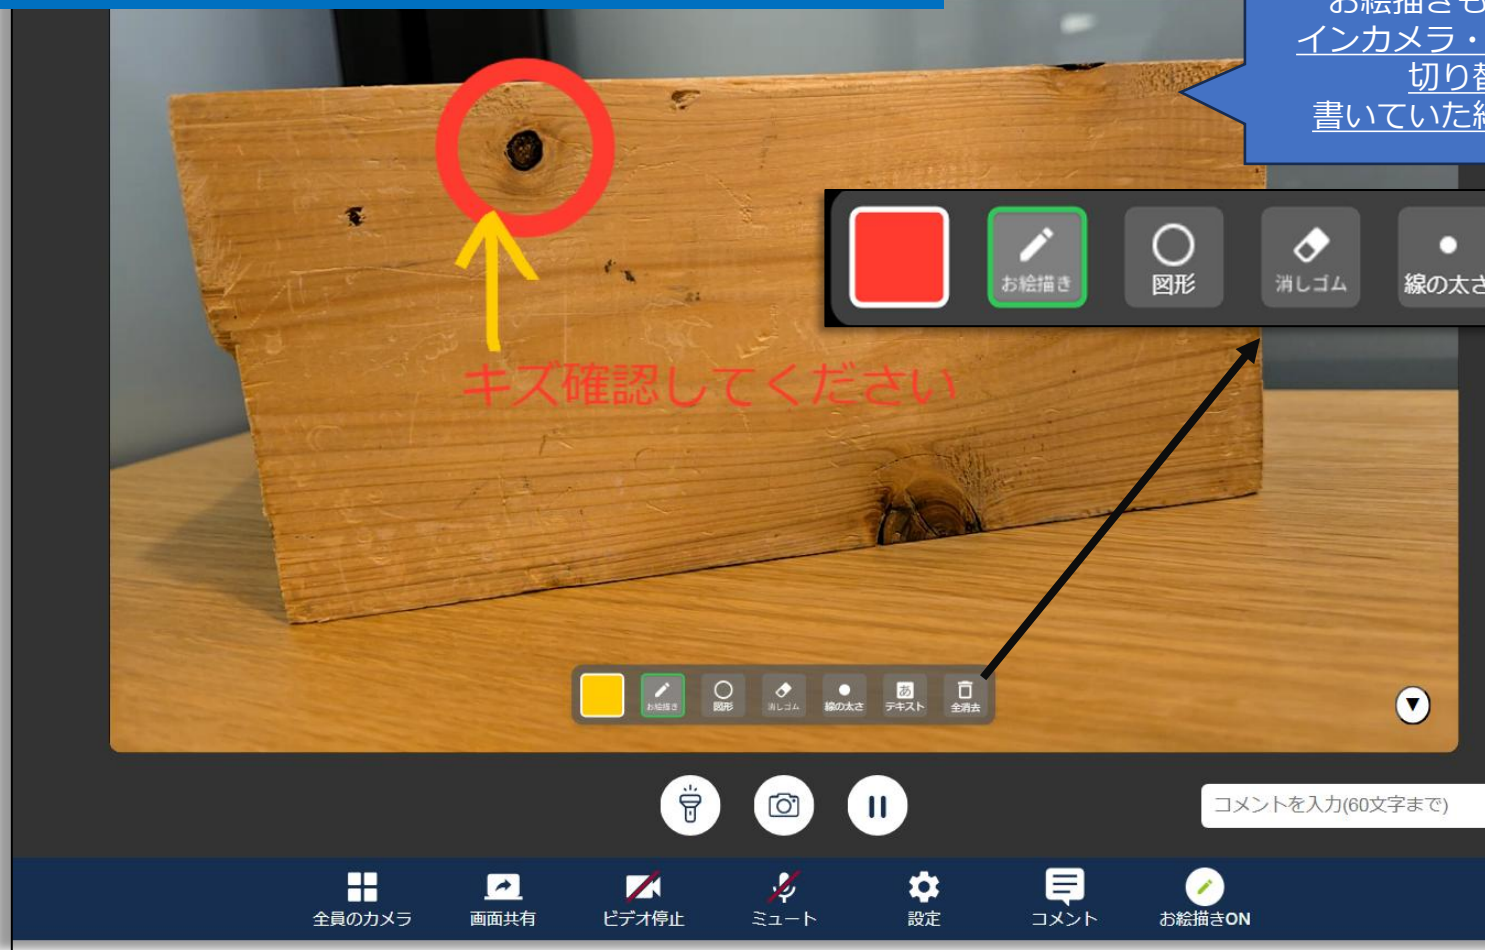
お絵描きも
インカメラ・
切り替
書いていた絵

キズ確認してください

お絵描き
図形
消しゴム
線の太さ

お絵描き
図形
消しゴム
線の太さ
テキスト
全消去

コメントを入力(60文字まで)

全員のカメラ
画面共有
ビデオ停止
ミュート
設定
コメント
お絵描きON